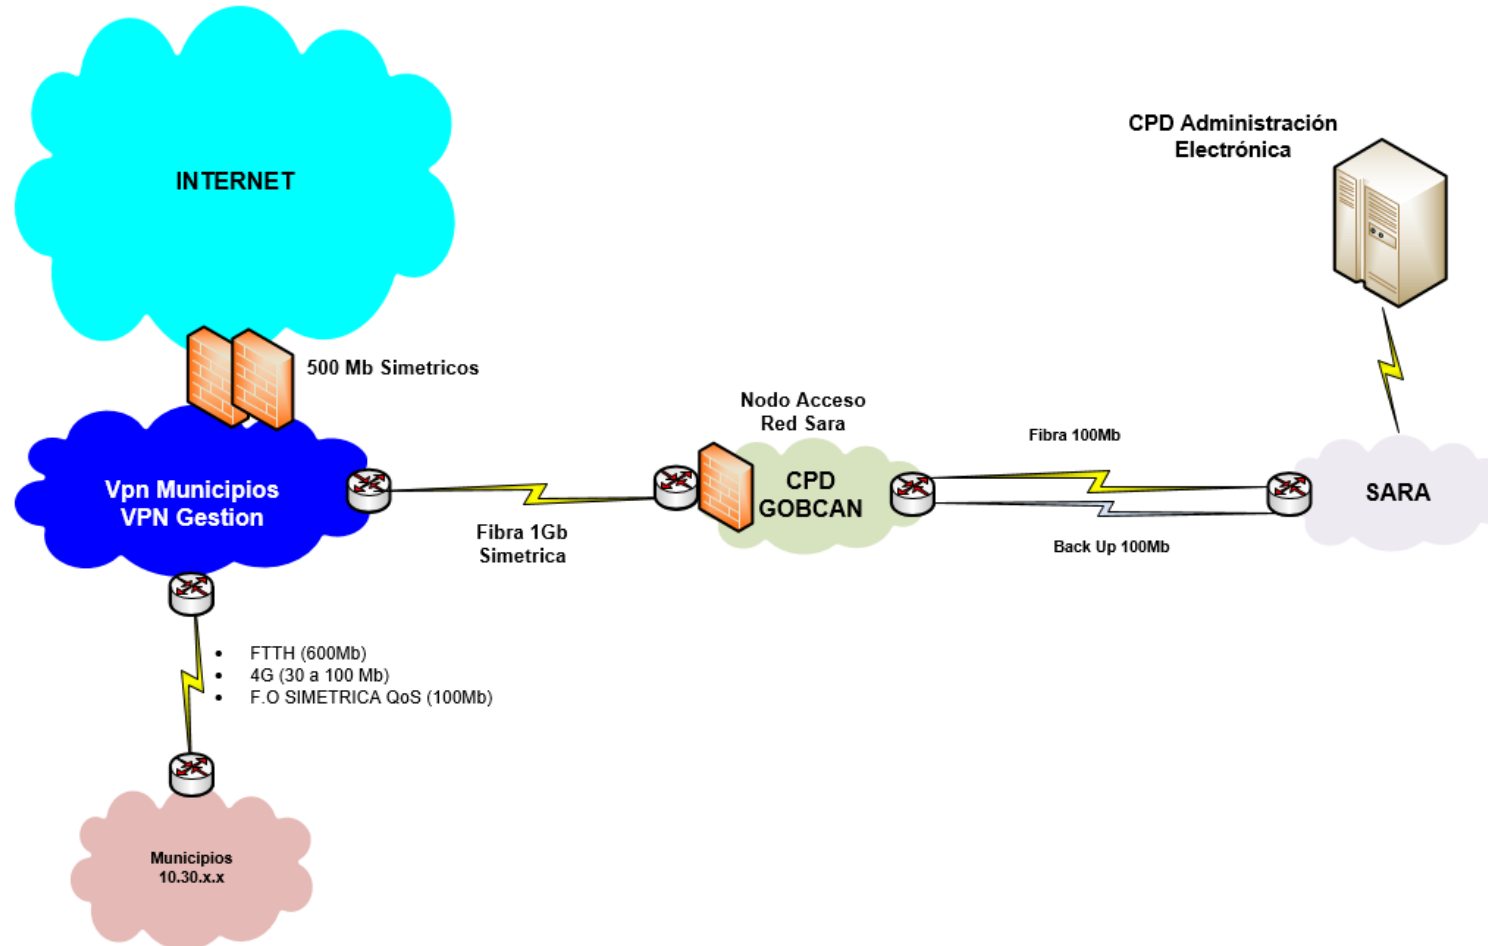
CPD Administración Electrónica

INTERNET

500 Mb Simetricos

Nodo Acceso Red Sara

Fibra 100Mb

Vpn Municipios VPN Gestion

CPD GOBCAN

SARA

Fibra 1Gb Simetrica

Back Up 100Mb

- FTTH (600Mb)
- 4G (30 a 100 Mb)
- F.O SIMETRICA QoS (100Mb)

Municipios 10.30.x.x